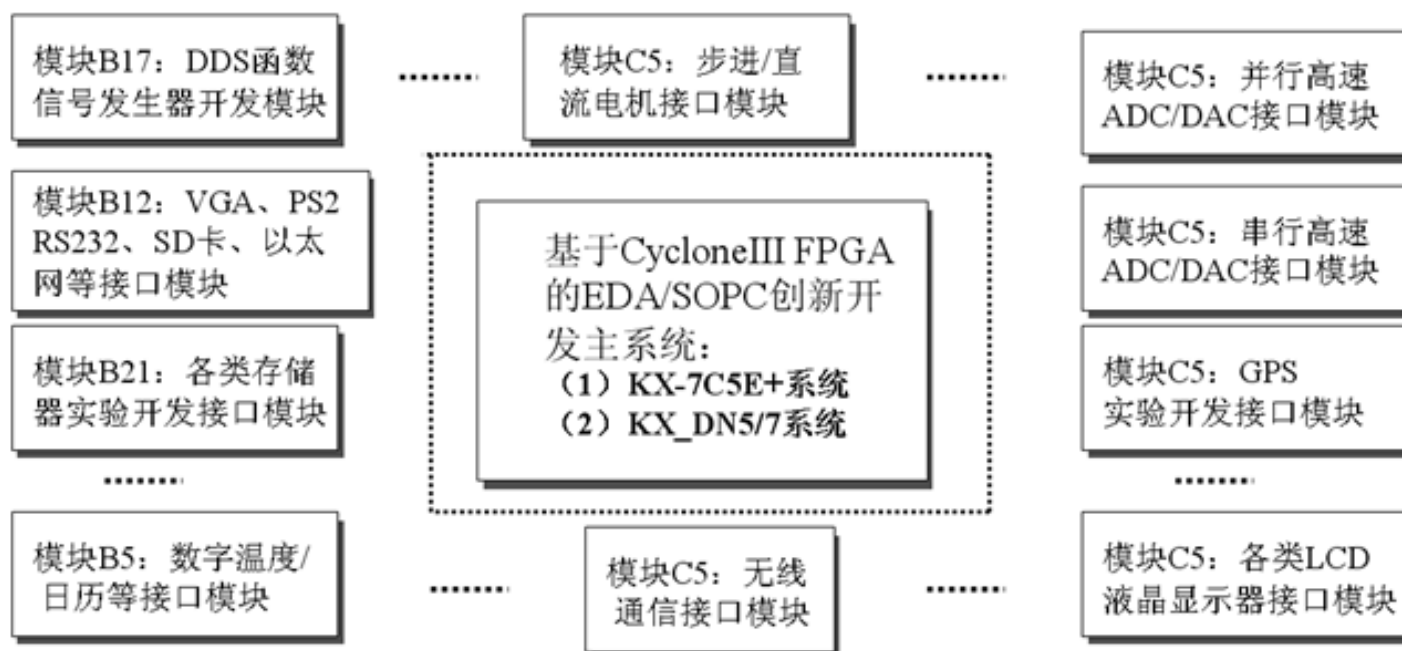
模块B17：DDS函数信号发生器开发模块

……

模块C5：步进/直流电机接口模块

……

模块C5：并行高速ADC/DAC接口模块

模块B12：VGA、PS2 RS232、SD卡、以太网等接口模块

基于CycloneIII FPGA的EDA/SOPC创新开发主系统：
（1）KX-7C5E+系统
（2）KX_DN5/7系统

模块C5：串行高速ADC/DAC接口模块

模块B21：各类存储器实验开发接口模块

模块C5：GPS实验开发接口模块

……

……

模块B5：数字温度/日历等接口模块

……

模块C5：无线通信接口模块

……

模块C5：各类LCD液晶显示器接口模块